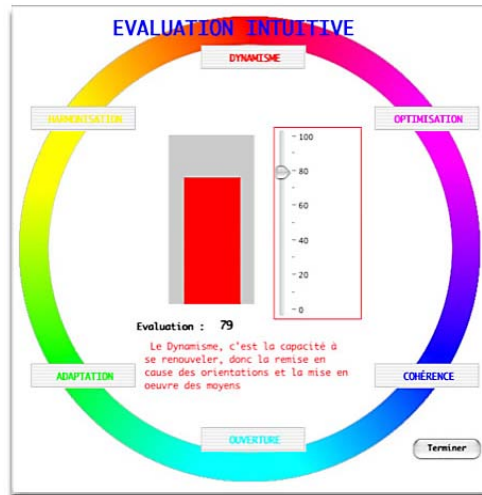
EVALUATION INTUITIVE

DYNAMISME

HARMONISATION

OPTIMISATION

100
80
60
40
20
0

Evaluation : 79

Le Dynamisme, c'est la capacité à se renouveler, donc la remise en cause des orientations et la mise en oeuvre des moyens

ADAPTATION

COHÉRENCE

OUVERTURE

Terminer